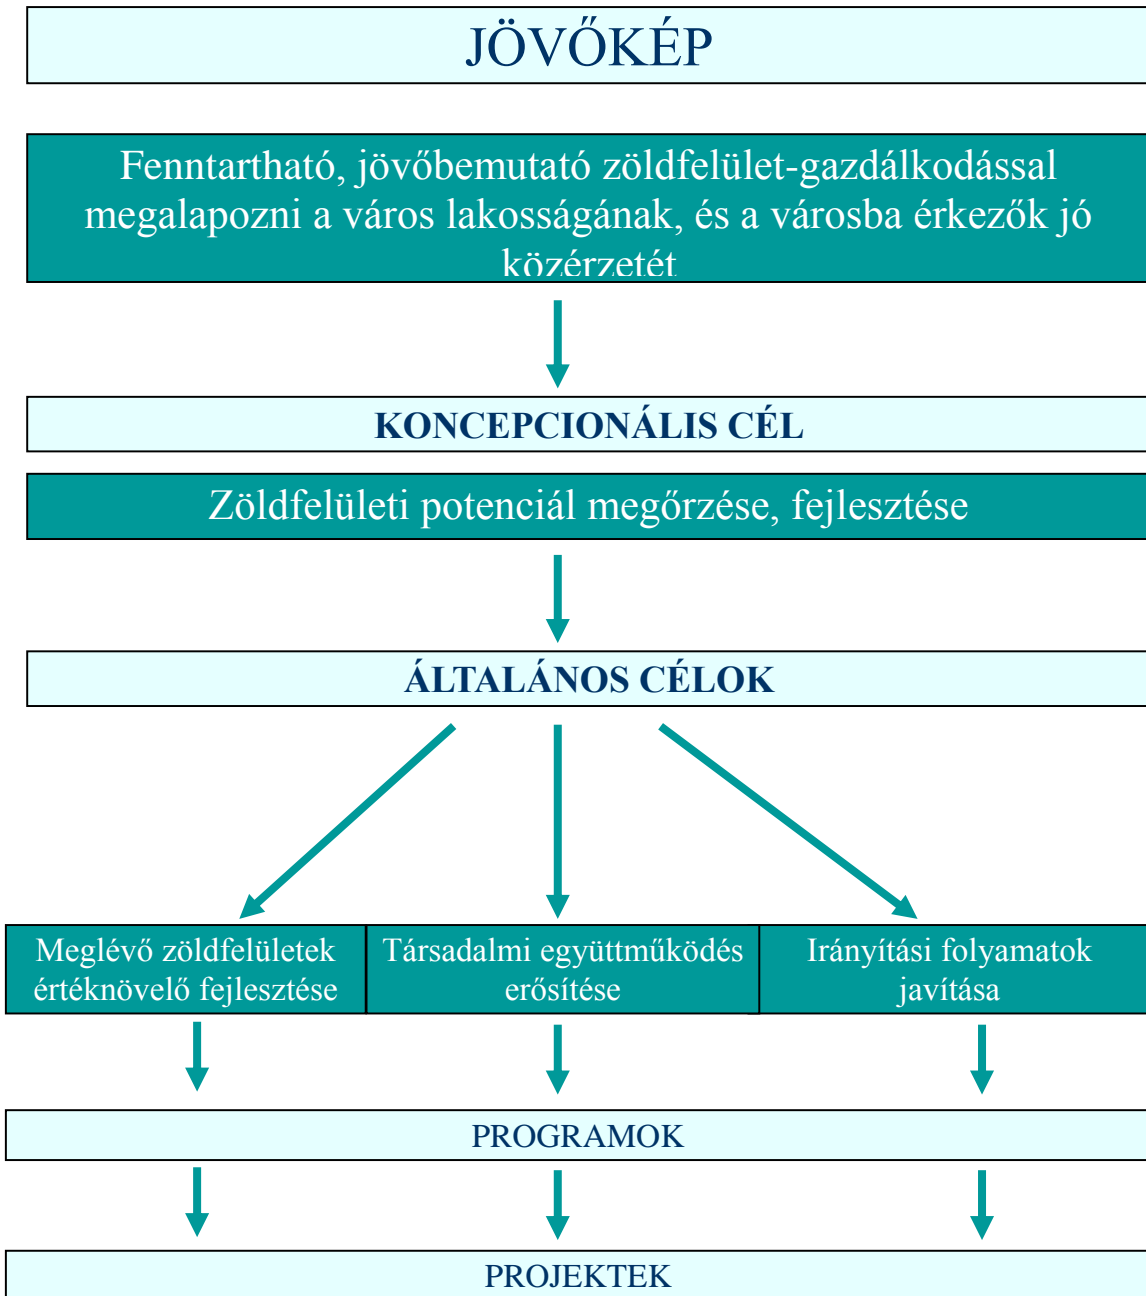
JÖVŐKÉP

Fenntartható, jövőbemutató zöldfelület-gazdálkodással megalapozni a város lakosságának, és a városba érkezők jó közérzetét

KONCEPCIONÁLIS CÉL

Zöldfelületi potenciál megőrzése, fejlesztése

ÁLTALÁNOS CÉLOK

Meglévő zöldfelületek értéknövelő fejlesztése

Társadalmi együttműködés erősítése

Irányítási folyamatok javítása

PROGRAMOK

PROJEKTEK